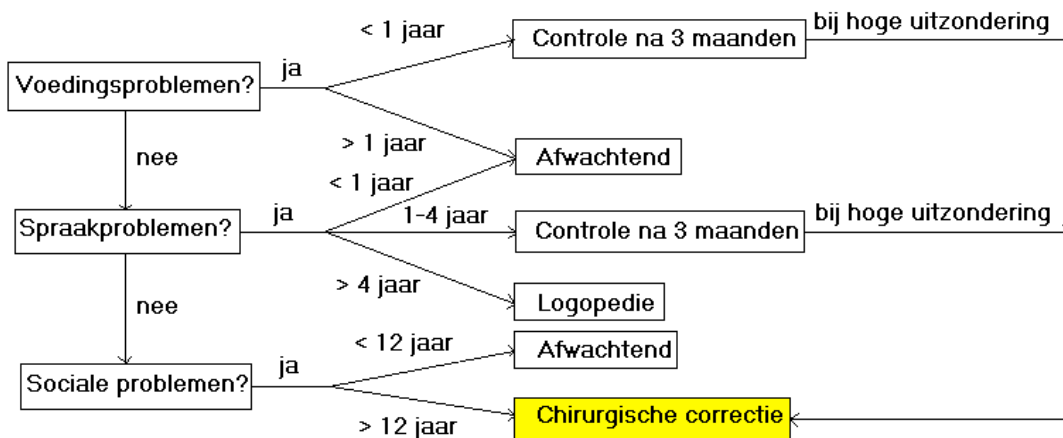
Voedingsproblemen?
ja
< 1 jaar
Controle na 3 maanden
bij hoge uitzondering
> 1 jaar
Afwachtend
nee
Spraakproblemen?
ja
< 1 jaar
1-4 jaar
Controle na 3 maanden
bij hoge uitzondering
> 4 jaar
Logopedie
nee
Sociale problemen?
ja
< 12 jaar
Afwachtend
> 12 jaar
Chirurgische correctie